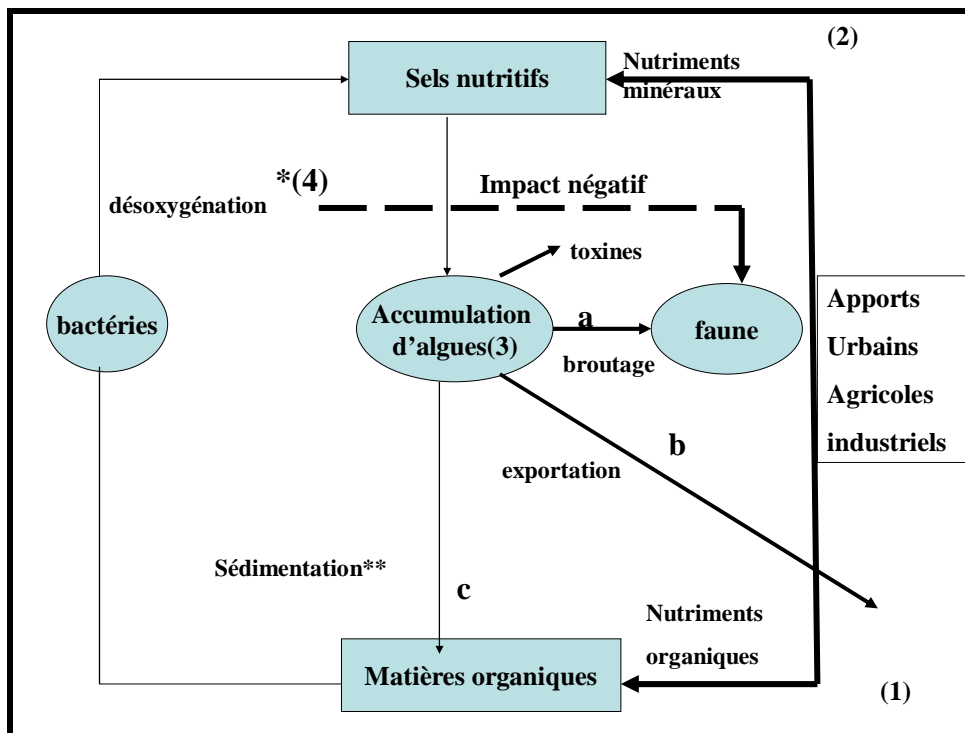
(2)

Sels nutritifs

Nutriments minéraux

désoxygénation

*(4)

Impact négatif

toxines

bactéries

Accumulation d'algues(3)

a

faune

broutage

Apports
Urbains
Agricoles
industriels

b

exportation

Sédimentation**

c

Nutriments organiques

Matières organiques

(1)